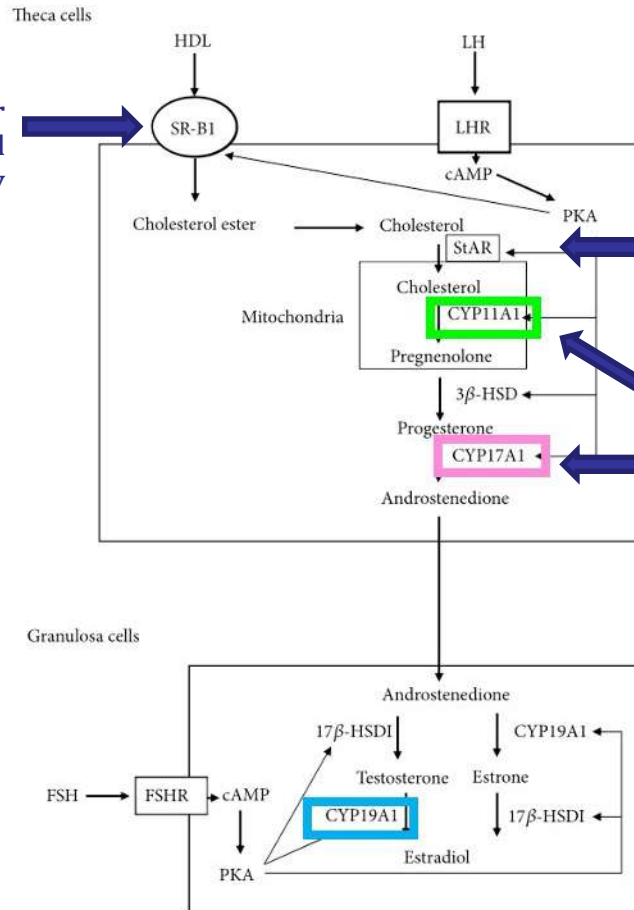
Theca cells

HDL

LH

SR-B1

LHR

cAMP

PKA

Cholesterol ester

Cholesterol

StAR

Cholesterol

Mitochondria

CYP11A1

Pregnenolone

3$\beta$-HSD

Progesterone

CYP17A1

Androstenedione

Granulosa cells

Androstenedione

17$\beta$-HSDI

CYP19A1

Testosterone

Estrone

FSH

FSHR

cAMP

CYP19A1

17$\beta$-HSDI

Estradiol

PKA